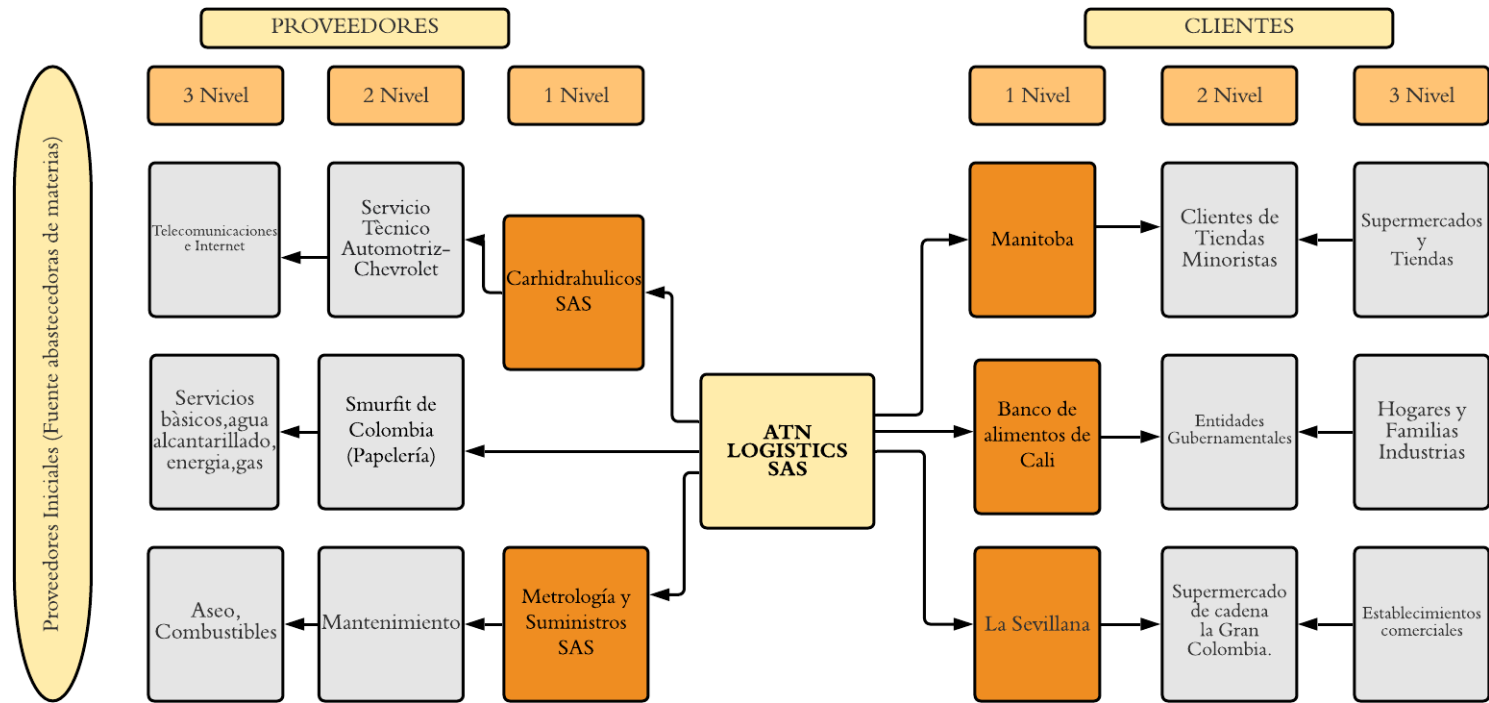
PROVEEDORES

CLIENTES

Proveedores Iniciales (Fuente abastecedoras de materias)

3 Nivel

2 Nivel

1 Nivel

1 Nivel

2 Nivel

3 Nivel

Telecomunicaciones e Internet

Servicio Tècnico Automotriz-Chevrolet

Carhidrahulicos SAS

Manitoba

Clientes de Tiendas Minoristas

Supermercados y Tiendas

Servicios bàsicos,agua alcantarillado, energia,gas

Smurfit de Colombia (Papelería)

ATN LOGISTICS SAS

Banco de alimentos de Cali

Entidades Gubernamentales

Hogares y Familias Industrias

Aseo, Combustibles

Mantenimiento

Metrología y Suministros SAS

La Sevillana

Supermercado de cadena la Gran Colombia.

Establecimientos comerciales